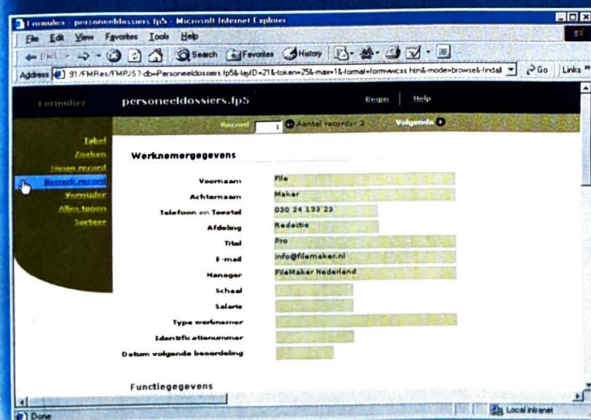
Formulier - personeeldossiers.fp5 - Microsoft Internet Explorer

File Edit View Favorites Tools Help

Back Search Favorites History

Address 31/FMRes/FMPJS?-db=Personeeldossiers.fp5&-layID=21&-token=25&-max=1&-format=formvwcss.htm&-mode=browse&-findall Go Links

Formulier personeeldossiers.fp5 Begin Help

Record 1 Aantal records: 2 Volgende

Tabel
Zoeken
Nieuw record
Bewerk record
Verwijder
Alles tonen
Sorteer

Werknemergegevens

Voornaam File
Achternaam Maker
Telefoon en Toestel 030 24 133 23
Afdeling Redactie
Titel Pro
E-mail info@filemaker.nl
Manager FileMaker Nederland
Schaal
Salaris
Type werknemer
Identificatienummer
Datum volgende beoordeling

Functiegegevens

Done Local intranet